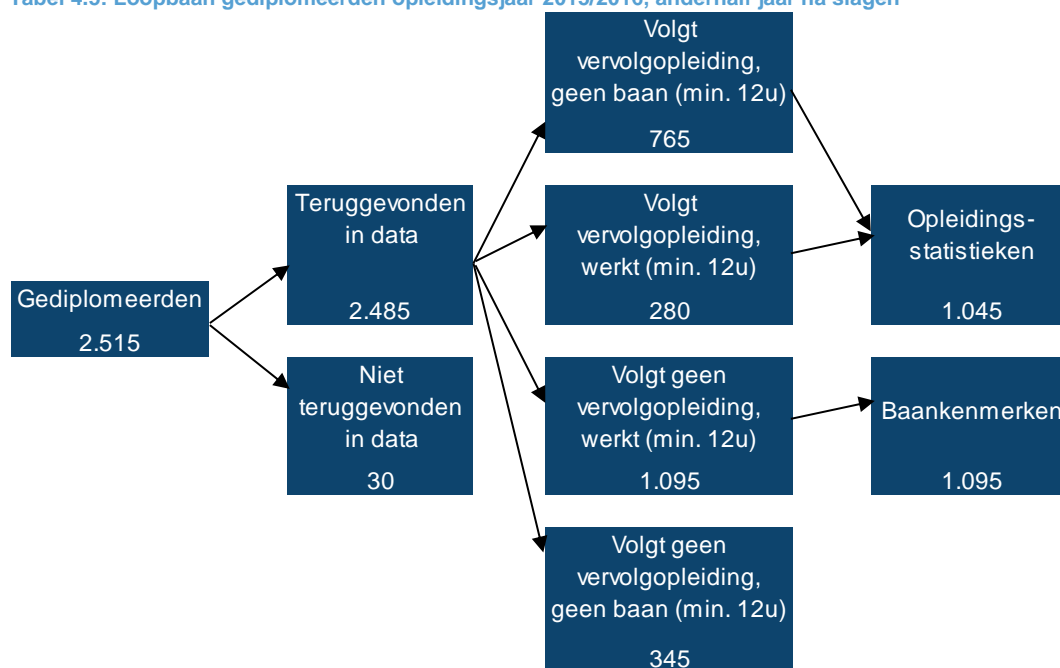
Tabel 4.5: Loopbaan gediplomeerden opleidingsjaar 2015/2016, anderhalf jaar na slagen

Gediplomeerden
2.515

Teruggevonden in data
2.485

Niet teruggevonden in data
30

Volgt vervolgopleiding, geen baan (min. 12u)
765

Volgt vervolgopleiding, werkt (min. 12u)
280

Volgt geen vervolgopleiding, werkt (min. 12u)
1.095

Volgt geen vervolgopleiding, geen baan (min. 12u)
345

Opleidings-statistieken
1.045

Baankenmerken
1.095